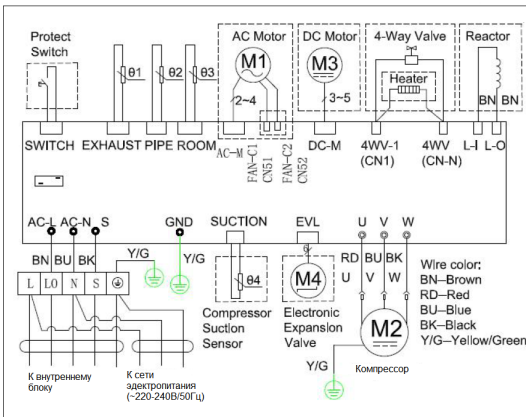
Protect Switch
θ1 θ2 θ3
AC Motor
M1
2~4
DC Motor
M3
3~5
4-Way Valve
Heater
Reactor
BN BN
SWITCH EXHAUST PIPE ROOM
AC-M
FAN-C1 CN51
FAN-C2 CN52
DC-M
4WV-1 (CN1)
4WV (CN-N)
L-I L-O
AC-L AC-N S
BN BU BK
Y/G
L LO N S
GND
Y/G
SUCTION
θ4
Compressor Suction Sensor
EVL
M4
Electronic Expansion Valve
U V W
RD BU BK
U V W
M2
Wire color:
BN--Brown
RD--Red
BU--Blue
BK--Black
Y/G--Yellow/Green
Y/G
К внутреннему блоку
К сети электропитания (~220-240В/50Гц)
Компрессор